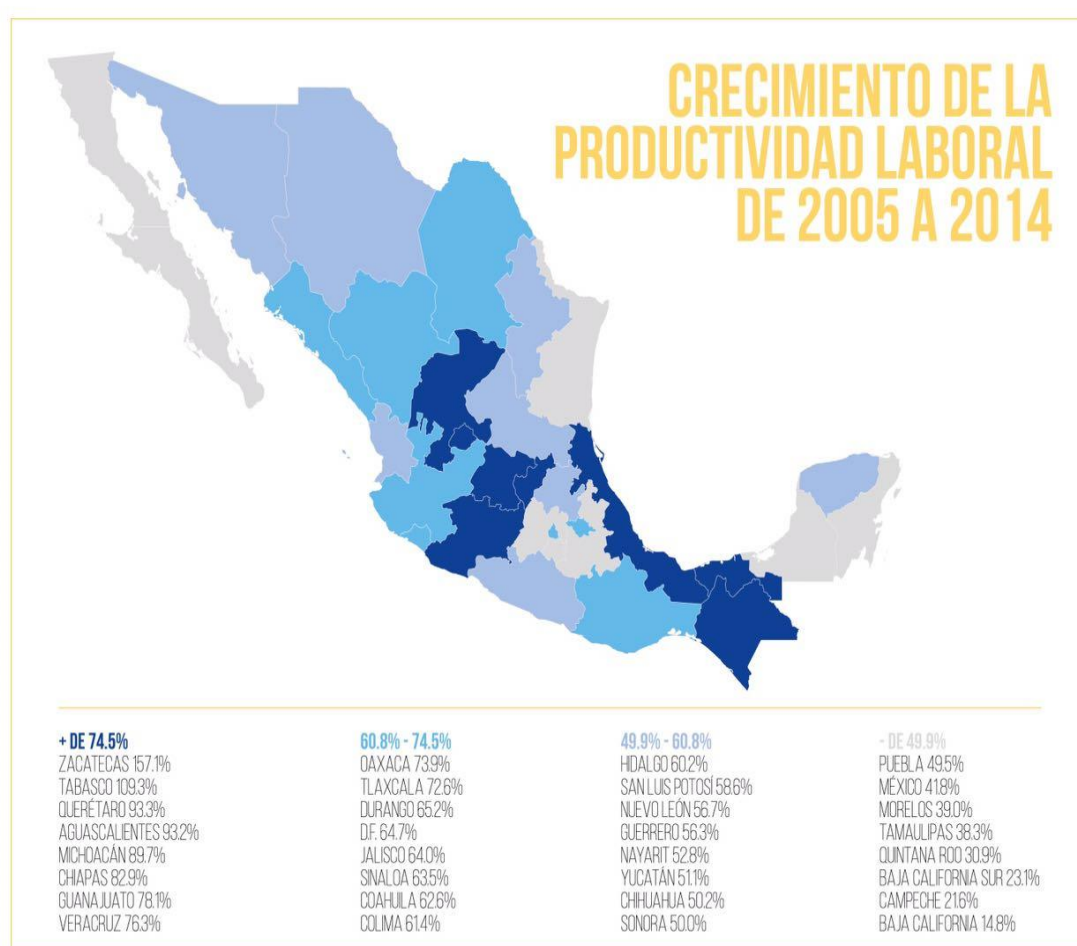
CRECIMIENTO DE LA PRODUCTIVIDAD LABORAL DE 2005 A 2014

+ DE 74.5%
ZACATECAS 157.1%
TABASCO 109.3%
QUERÉTARO 93.3%
AGUASCALIENTES 93.2%
MICHOACÁN 89.7%
CHIAPAS 82.9%
GUANAJUATO 78.1%
VERACRUZ 76.3%

60.8% - 74.5%
OAXACA 73.9%
TLAXCALA 72.6%
DURANGO 65.2%
D.F. 64.7%
JALISCO 64.0%
SINALOA 63.5%
COAHUILA 62.6%
COLIMA 61.4%

49.9% - 60.8%
HIDALGO 60.2%
SAN LUIS POTOSÍ 58.6%
NUEVO LEÓN 56.7%
GUERRERO 56.3%
NAYARIT 52.8%
YUCATÁN 51.1%
CHIHUAHUA 50.2%
SONORA 50.0%

- DE 49.9%
PUEBLA 49.5%
MÉXICO 41.8%
MORELOS 39.0%
TAMAULIPAS 38.3%
QUINTANA ROO 30.9%
BAJA CALIFORNIA SUR 23.1%
CAMPECHE 21.6%
BAJA CALIFORNIA 14.8%